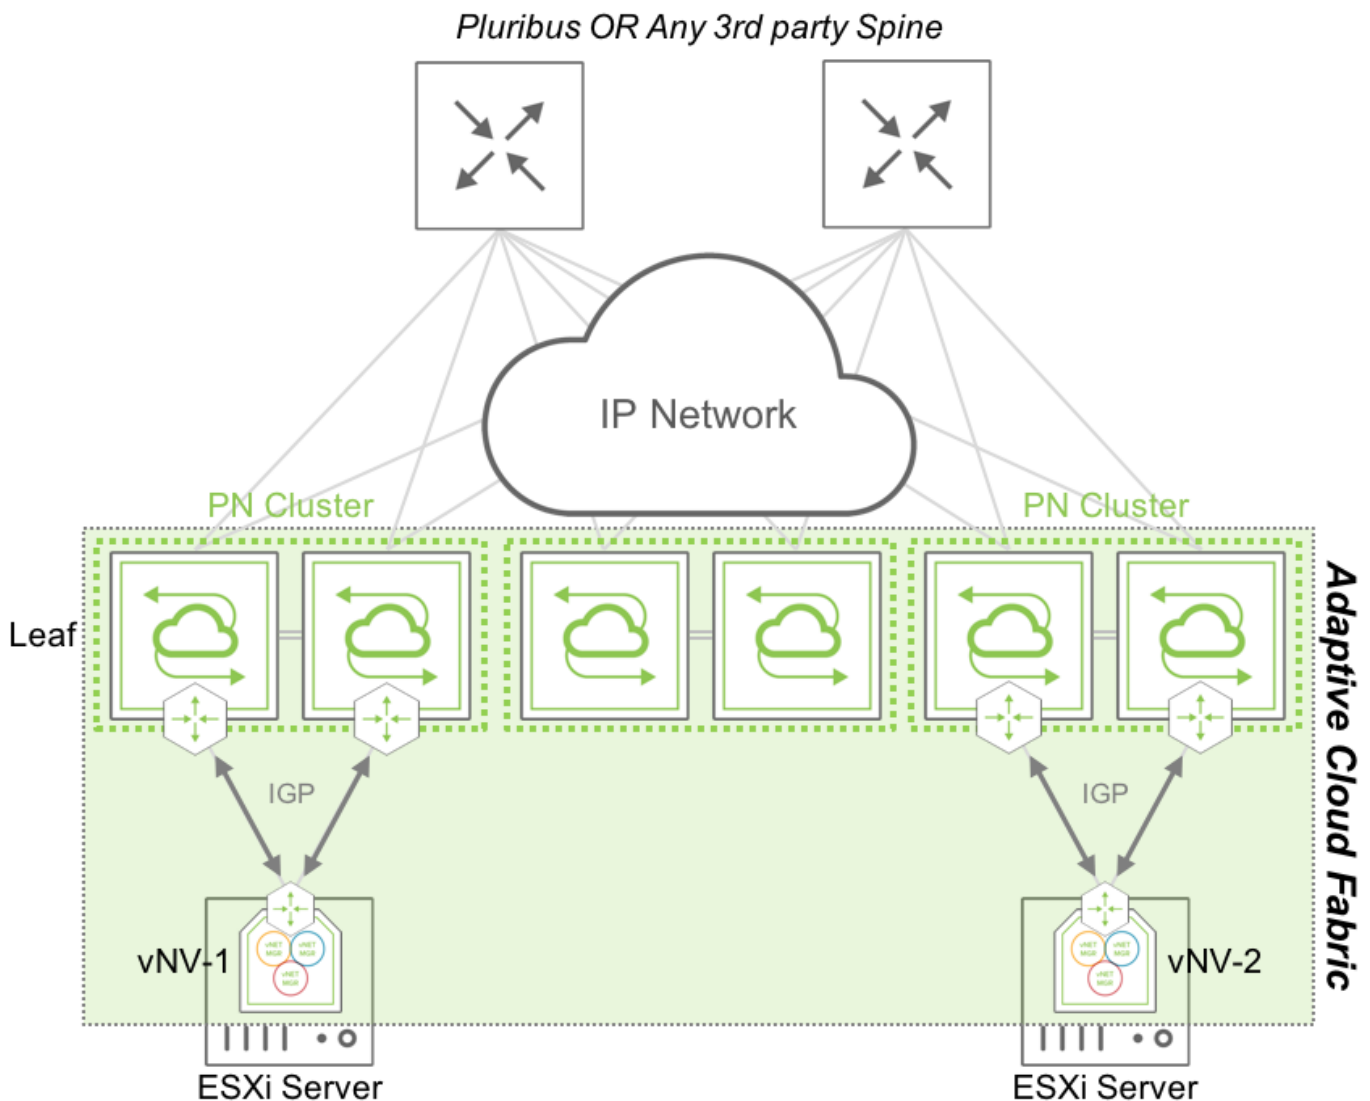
Pluribus OR Any 3rd party Spine

IP Network

PN Cluster

PN Cluster

Leaf

Adaptive Cloud Fabric

IGP

IGP

vNV-1

vNV-2

vNET MGR

vNET MGR

vNET MGR

vNET MGR

vNET MGR

vNET MGR

ESXi Server

ESXi Server